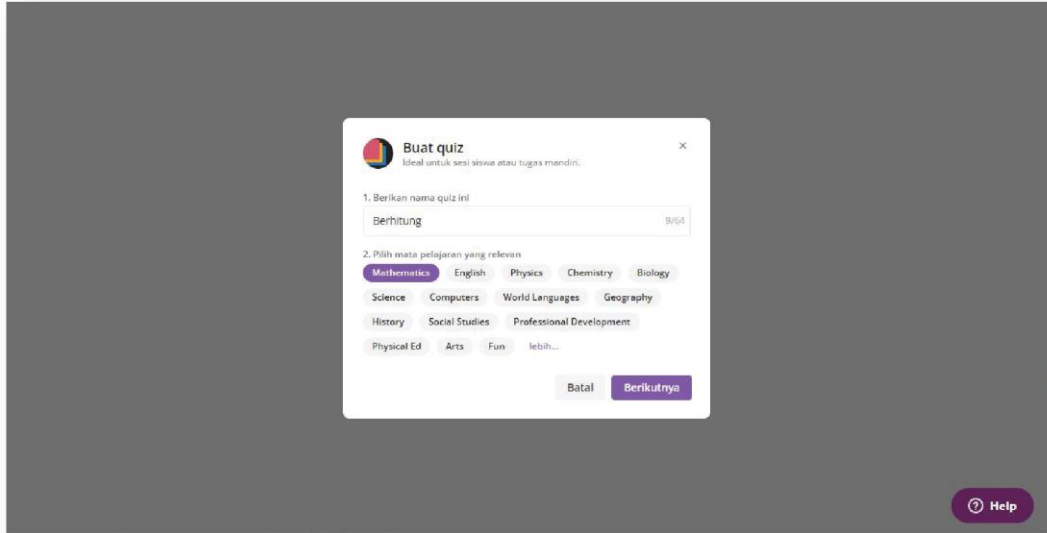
Buat quiz
Ideal untuk sesi siswa atau tugas mandiri.

×

1. Berikan nama quiz ini

Berhitung 9/64

2. Pilih mata pelajaran yang relevan

Mathematics English Physics Chemistry Biology
Science Computers World Languages Geography
History Social Studies Professional Development
Physical Ed Arts Fun lebih...

Batal Berikutnya

Help